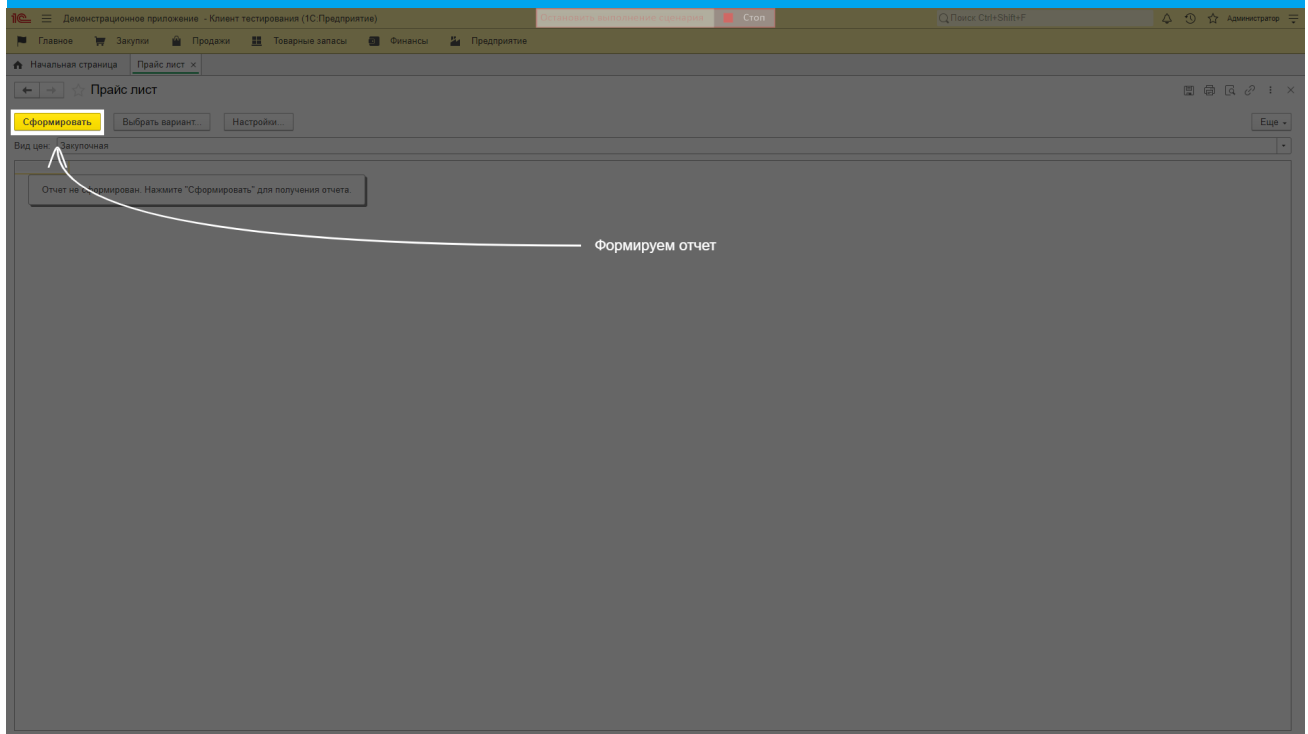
1С Демонстрационное приложение - Клиент тестирования (1С:Предприятие) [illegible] Стоп Поиск Ctrl+Shift+F Администратор

Главное Закупки Продажи Товарные запасы Финансы Предприятие

Начальная страница Прайс лист ×

Прайс лист

Сформировать Выбрать вариант... Настройки... Еще

Вид цен: Закупочная

Отчет не сформирован. Нажмите "Сформировать" для получения отчета.

Формируем отчет